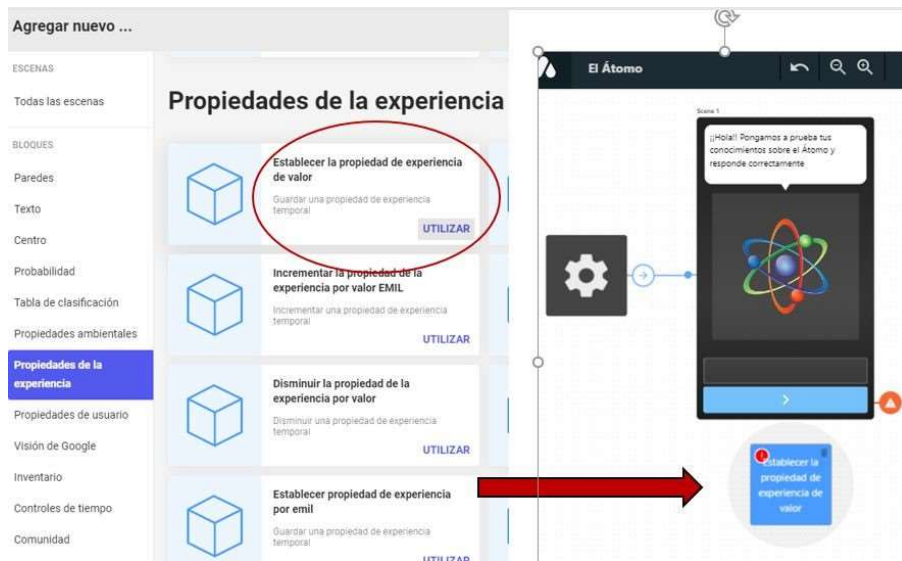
Agregar nuevo ...

ESCENAS

Todas las escenas

BLOQUES

Paredes

Texto

Centro

Probabilidad

Tabla de clasificación

Propiedades ambientales

Propiedades de la experiencia

Propiedades de usuario

Visión de Google

Inventario

Controles de tiempo

Comunidad

Propiedades de la experiencia

Establecer la propiedad de experiencia de valor

Guardar una propiedad de experiencia temporal

UTILIZAR

Incrementar la propiedad de la experiencia por valor EMIL

Incrementar una propiedad de experiencia temporal

UTILIZAR

Disminuir la propiedad de la experiencia por valor

Disminuir una propiedad de experiencia temporal

UTILIZAR

Establecer propiedad de experiencia por emil

Guardar una propiedad de experiencia temporal

UTILIZAR

El Átomo

Scene 1

¡¡Hola!! Pongamos a prueba tus conocimientos sobre el Átomo y responde correctamente

Establecer la propiedad de experiencia de valor